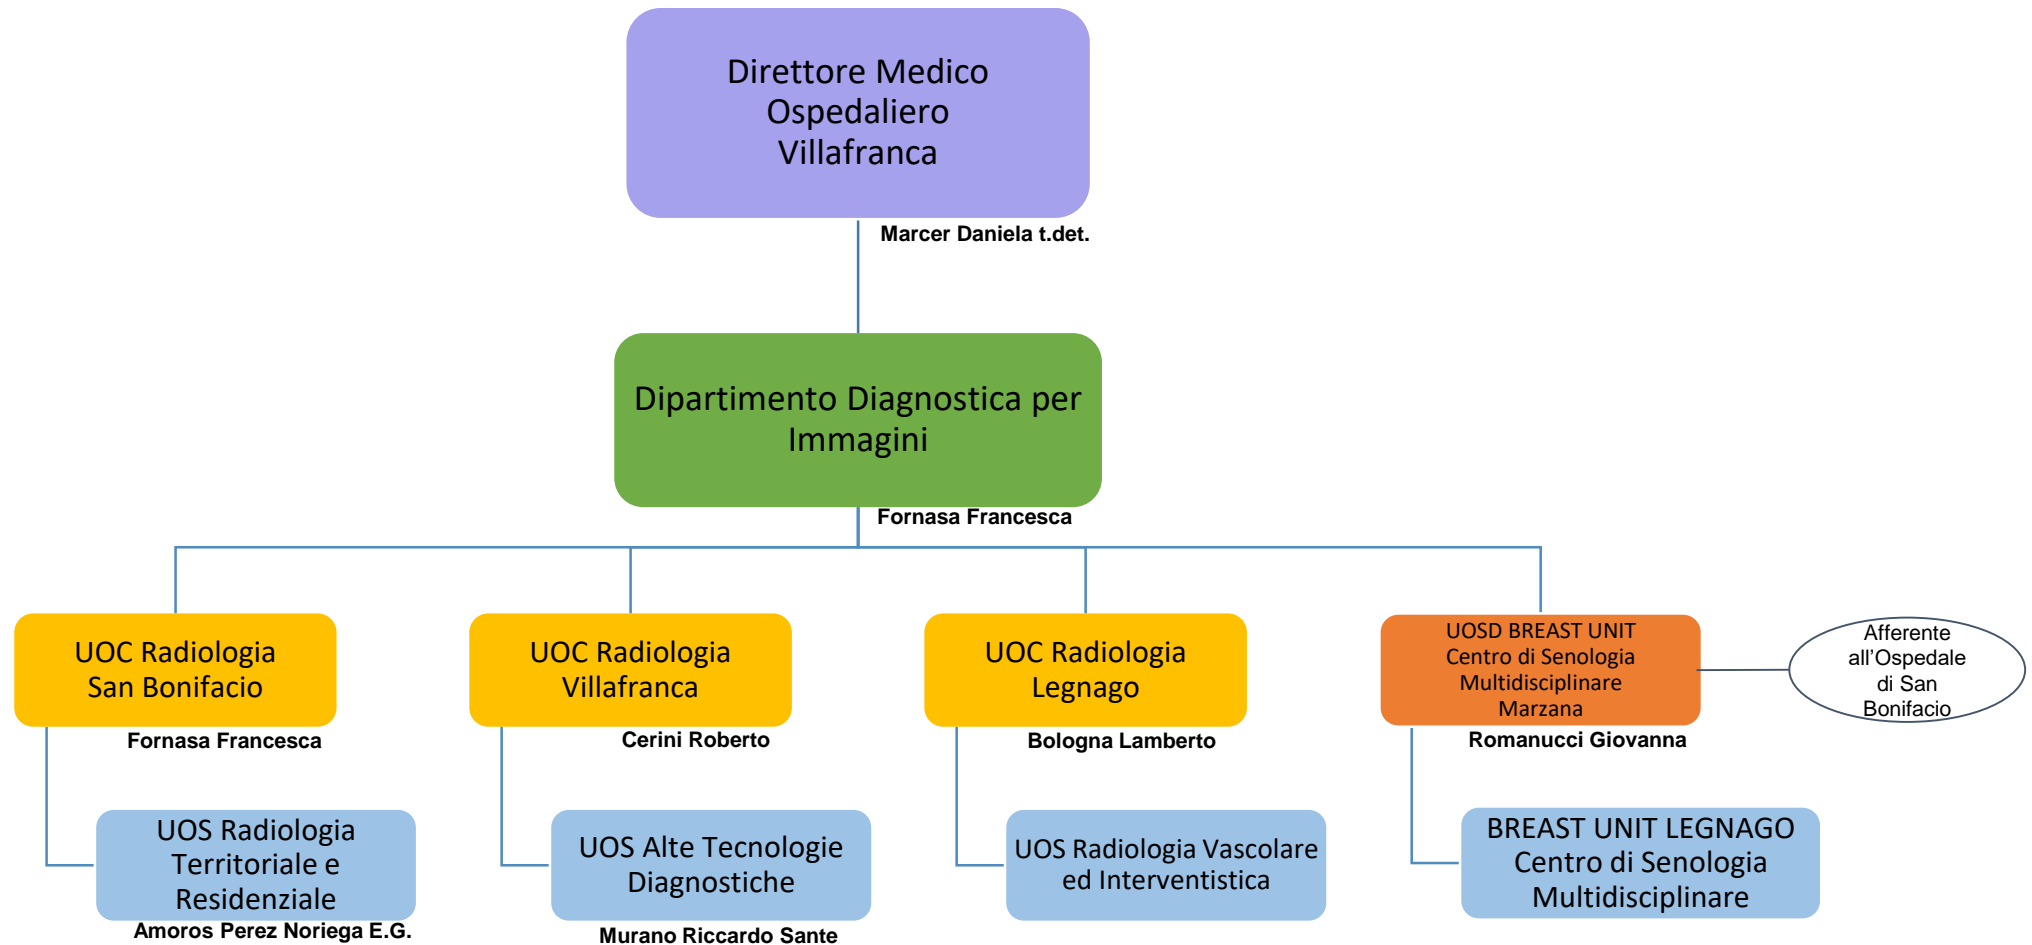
Direttore Medico Ospedaliero Villafranca

Marcer Daniela t.det.

Dipartimento Diagnostica per Immagini

Fornasa Francesca

UOC Radiologia San Bonifacio

Fornasa Francesca

UOS Radiologia Territoriale e Residenziale

Amoros Perez Noriega E.G.

UOC Radiologia Villafranca

Cerini Roberto

UOS Alte Tecnologie Diagnostiche

Murano Riccardo Sante

UOC Radiologia Legnago

Bologna Lamberto

UOS Radiologia Vascolare ed Interventistica

UOSD BREAST UNIT Centro di Senologia Multidisciplinare Marzana

Afferente all'Ospedale di San Bonifacio

Romanucci Giovanna

BREAST UNIT LEGNAGO Centro di Senologia Multidisciplinare